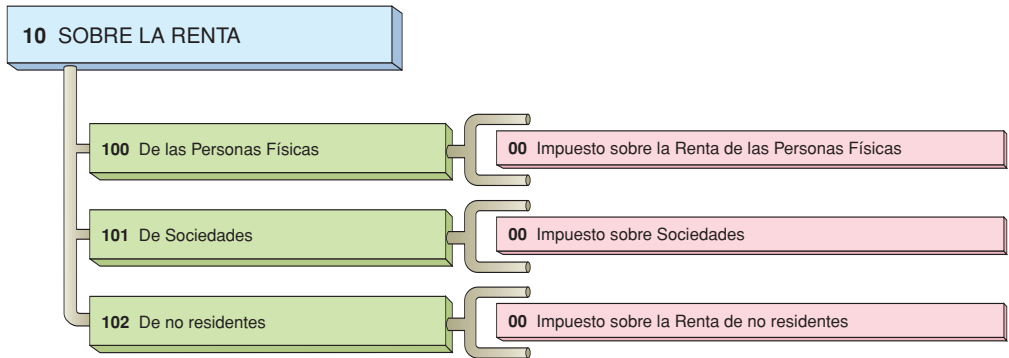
**10** SOBRE LA RENTA

**100** De las Personas Físicas

**00** Impuesto sobre la Renta de las Personas Físicas

**101** De Sociedades

**00** Impuesto sobre Sociedades

**102** De no residentes

**00** Impuesto sobre la Renta de no residentes